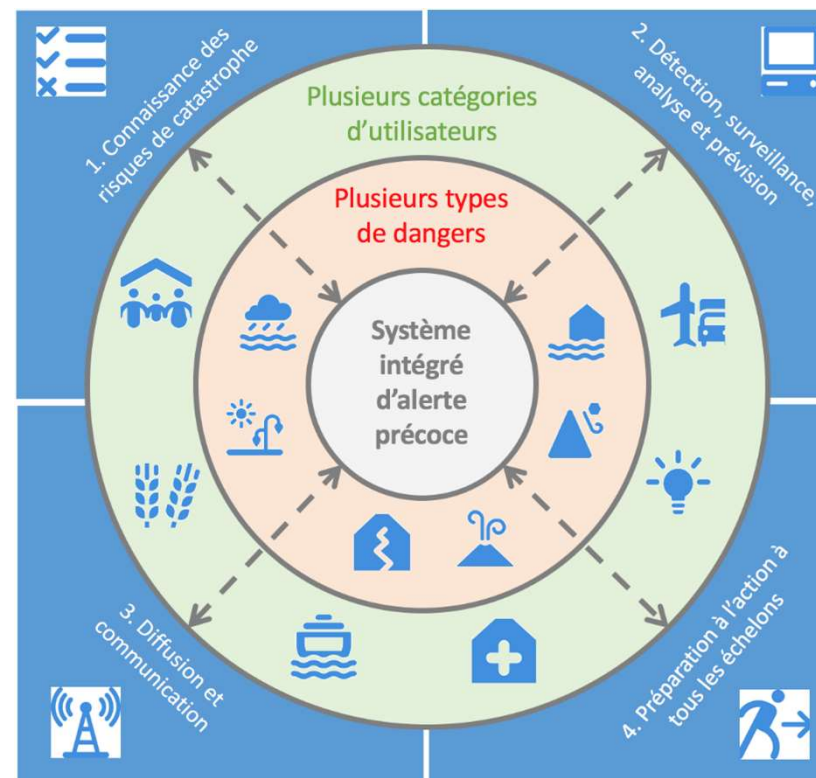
1. Connaissance des risques de catastrophe

2. Détection, surveillance, analyse et prévision

Plusieurs catégories d'utilisateurs

Plusieurs types de dangers

Système intégré d'alerte précoce

3. Diffusion et communication

4. Préparation à l'action à tous les échelons